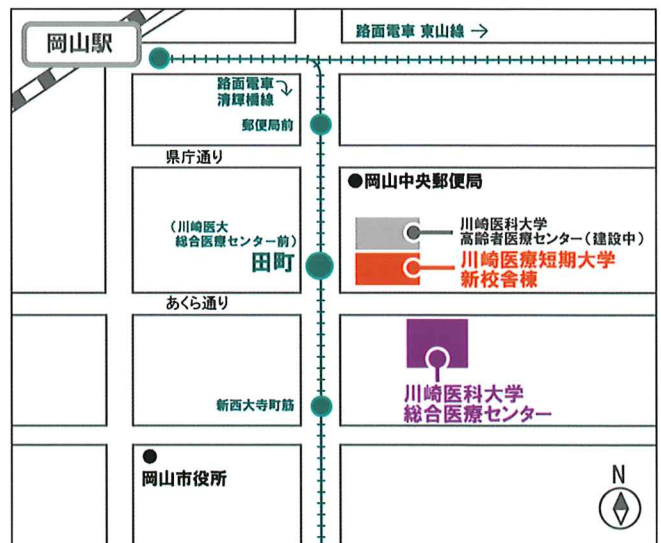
岡山駅

路面電車 東山線 →

路面電車 清輝橋線

郵便局前

県庁通り

●岡山中央郵便局

(川崎医大 総合医療センター前)
田町

川崎医科大学 高齢者医療センター(建設中)

川崎医療短期大学 新校舎棟

あくら通り

川崎医科大学 総合医療センター

新西大寺町筋

●
岡山市役所

N